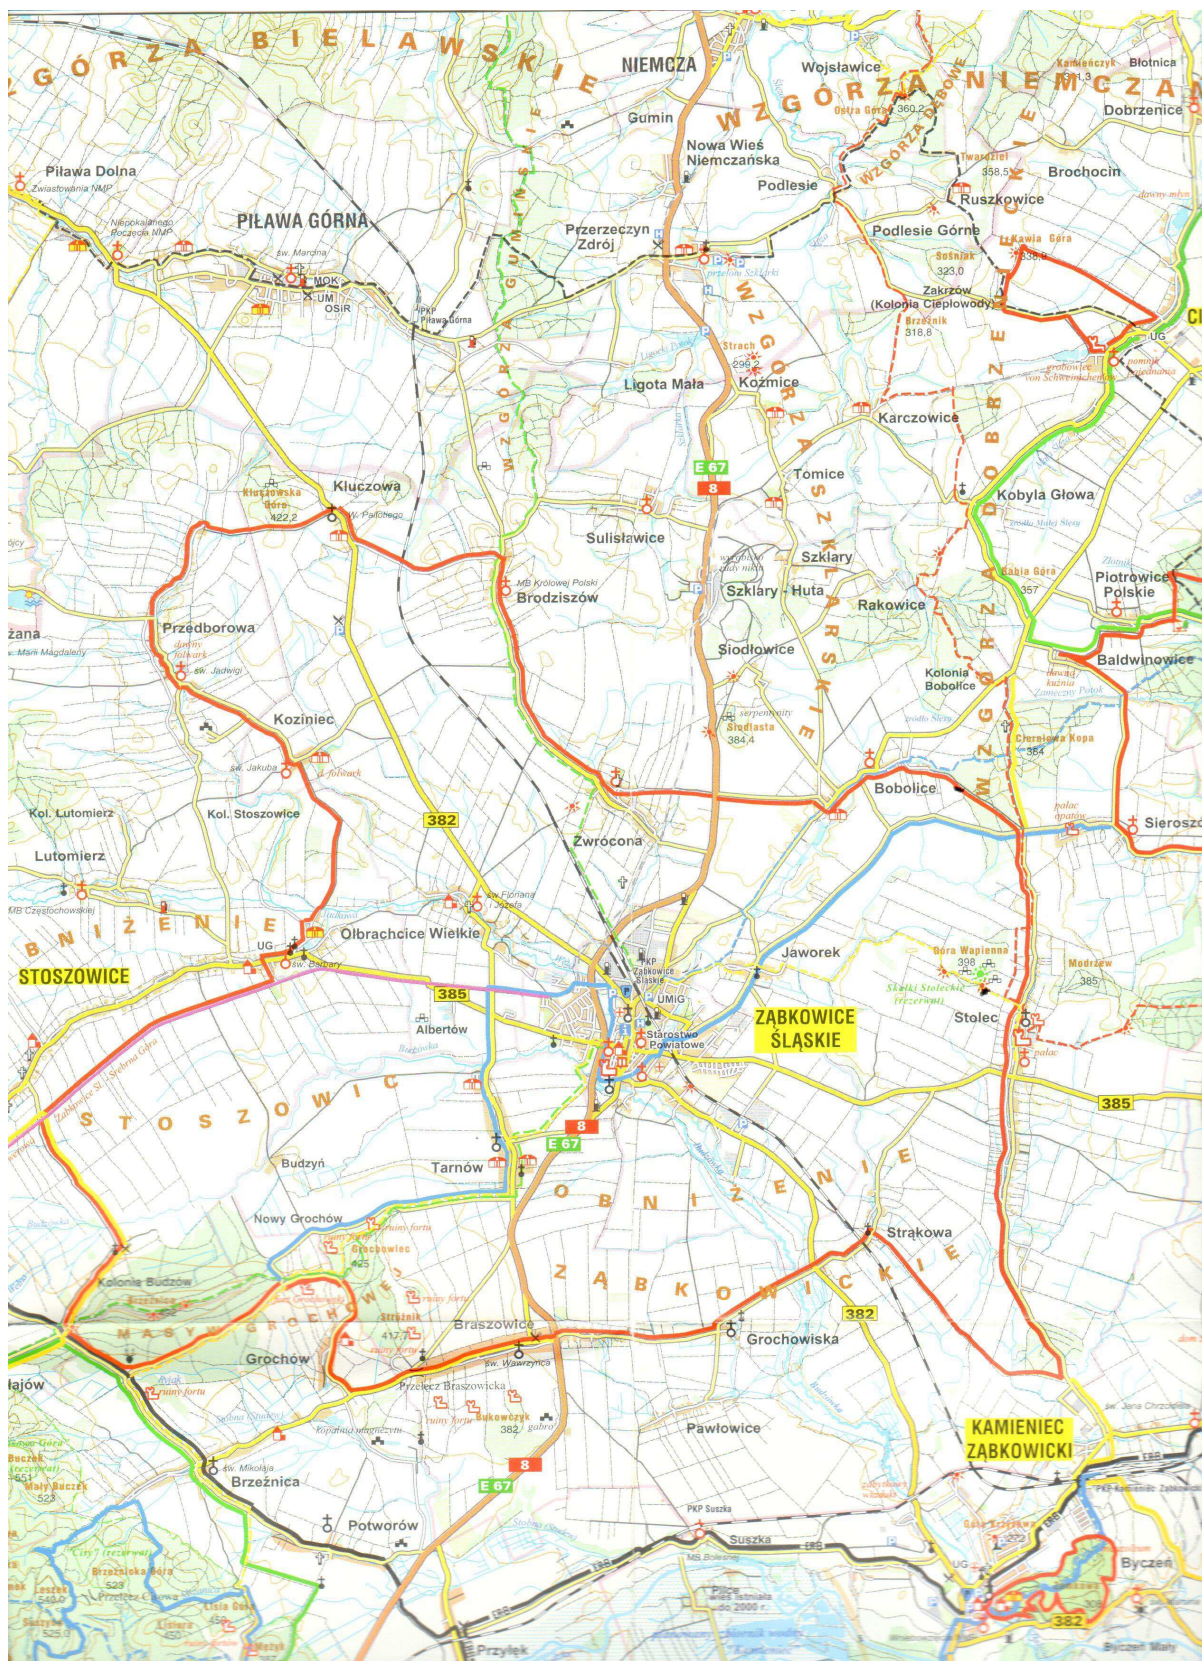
WZGÓRZA BIELAWSKIE

NIEMCZA

WZGÓRZA NIEMCZAŃSKIE

Wojsławice

Kamieńczyk 341,3

Błotnica

Ostra Góra 360,2

Dobrzenice

WZGÓRZA DĘBOWE

Gumin

Nowa Wieś Niemczańska

Podlesie

Twardziel 358,5

Brochocin

Piława Dolna

Zwiastowania NMP

Niepokalanego Poczęcia NMP

PIŁAWA GÓRNA

św. Marcina

MOK

UM

OSiR

PKP Piława Górna

WZGÓRZA GUMIŃSKIE

Przerzeczyn Zdrój

przełom Ślęży

Ruszkowice

Podlesie Górne

Sośniak 323,0

Kawia Góra 338,9

Zakrzów (Kolonia Ciepłowody)

Brzeźnik 318,8

UG

grobowiec von Schweinichenów

pomnik pojednania

Strach 299,2

Koźmice

WZGÓRZA DOBRZEŃSKIE

Ligota Mała

Karczowice

E 67

8

Tomice

Kluczowa

Kluczowska Góra 422,2

św. Pańskiego

Kobyla Głowa

źródło Małej Ślęzy

Sulisławice

Szklary

WZGÓRZA SZKLARSKIE

MB Królowej Polski

Brodziszów

Szklary - Huta

Babia Góra 357

Piotrowice Polskie

Rakowice

Przedborowa

dawny folwark

św. Jadwigi

Siodłowice

Baldwinowice

Kolonia Bobolice

Koziniec

serpentynity

Siodlasta 384,4

źródło Ślęzy

Cierniowa Kopa 384

św. Jakuba

d. folwark

Bobolice

Kol. Lutomierz

Kol. Stoszowice

382

pałac

Sieroszów

Lutomierz

Zwrócona

MB Częstochowskiej

św. Floriana i Józefa

OBNIŻENIE

UG

Olbrachcice Wielkie

Jaworek

KP Ząbkowice Śląskie

Góra Wapienna 398

Modrzew 385

STOSZOWICE

św. Barbary

385

UMiG

Skałki Stoleckie (rezerwat)

Albertów

ZĄBKOWICE ŚLĄSKIE

Stolec

Starostwo Powiatowe

pałac

OBNIŻENIE STOSZOWICKIE

385

8

E 67

Budzyń

Tarnów

OBNIŻENIE ZĄBKOWICKIE

Nowy Grochów

ruiny fortu

Grochowiec 425

Kolonia Budzów

Strąkowa

MASYW GROCHOWEJ

ruiny fortu

Strielnik 417,7

Braszowice

382

Grochowiska

Grochów

św. Wawrzyńca

Przełęcz Braszowicka

ruiny fortu

Bukowczyk 382

ruiny fortu

Pawłowice

KAMIENIEC ZĄBKOWICKI

św. Mikołaja

Brzeźnica

8

E 67

Mały Buczek 523

Buczek (rezerwat)

Potworów

PKP Suszka

Suszka

Byczeń

Góra Zamkowa

Brzeźnicka Góra 523

Leszek 540,0

382

Przyłęk

Byczeń Mały